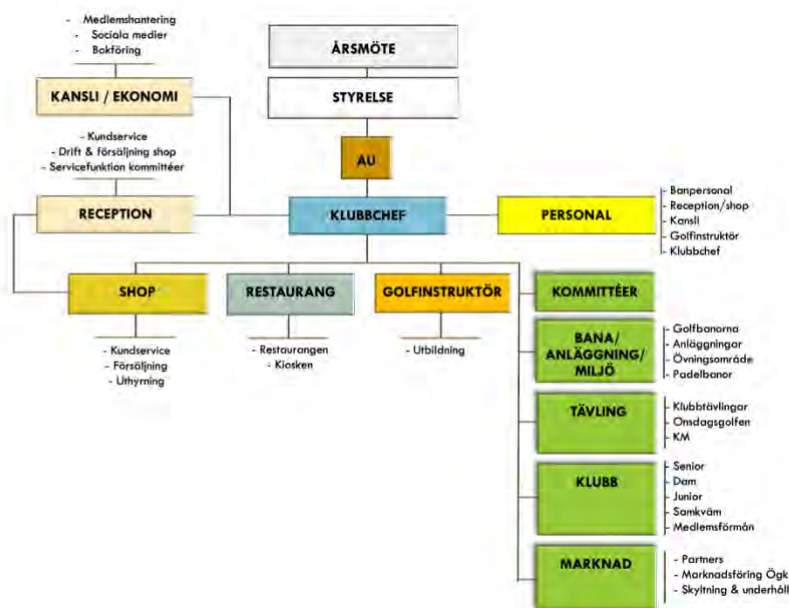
- Medlemshantering
- Sociala medier
- Bokföring

KANSLI / EKONOMI

- Kundservice
- Drift & Försäljning shop
- Servicefunktion kommittéer

RECEPTION

ÅRSMÖTE

STYRELSE

AU

KLUBBCHEF

PERSONAL

- Banpersonal
- Reception/shop
- Kansli
- Golfinstruktör
- Klubbchef

SHOP

- Kundservice
- Försäljning
- Uthyrning

RESTAURANG

- Restaurangen
- Kiosken

GOLFINSTRUKTÖR

- Utbildning

KOMMITTÉER

BANA/ ANLÄGGNING/ MILJÖ

- Golfbanorna
- Anläggningar
- Övningsområde
- Padelbanor

TÄVLING

- Klubbtävlingar
- Onsdagsgolfen
- KM

KLUBB

- Senior
- Dam
- Junior
- Samkväm
- Medlemsförmån

MARKNAD

- Partners
- Marknadsföring Ögk
- Skyltning & underhåll